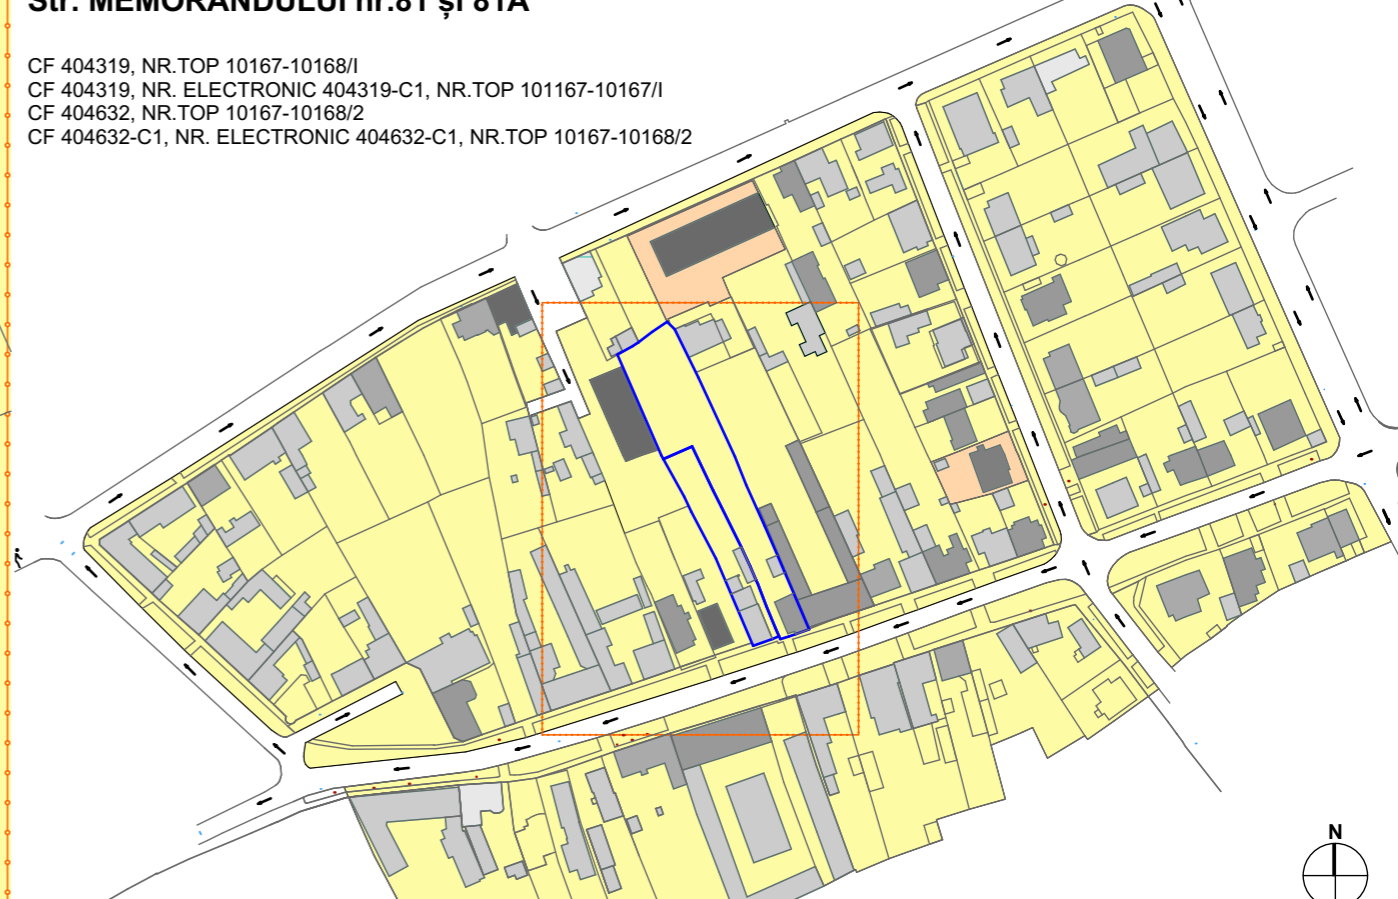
Str. MEMORANDULUI nr.81 și 81A

CF 404319, NR.TOP 10167-10168/I
CF 404319, NR. ELECTRONIC 404319-C1, NR.TOP 101167-10167/I
CF 404632, NR.TOP 10167-10168/2
CF 404632-C1, NR. ELECTRONIC 404632-C1, NR.TOP 10167-10168/2

N